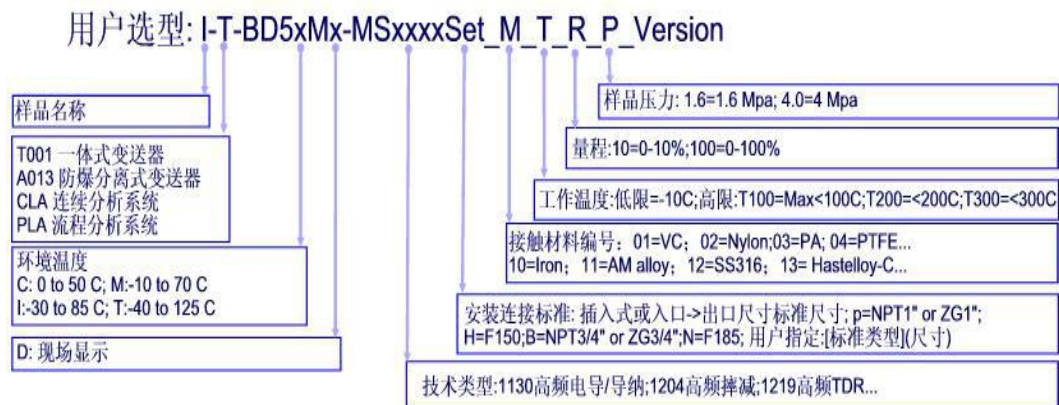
用户选型: I-T-BD5xMx-MSxxxxSet_M_T_R_P_Version

样品压力: 1.6=1.6 Mpa; 4.0=4 Mpa

样品名称

量程:10=0-10%;100=0-100%

T001 一体式变送器
A013 防爆分离式变送器
CLA 连续分析系统
PLA 流程分析系统

工作温度:低限=-10C;高限:T100=Max<100C;T200=<200C;T300=<300C

环境温度
C: 0 to 50 C; M:-10 to 70 C
I:-30 to 85 C; T:-40 to 125 C

接触材料编号: 01=VC; 02=Nylon;03=PA; 04=PTFE...
10=Iron; 11=AM alloy; 12=SS316; 13= Hastelloy-C...

安装连接标准: 插入式或入口->出口尺寸标准尺寸; p=NPT1" or ZG1";
H=F150;B=NPT3/4" or ZG3/4";N=F185; 用户指定:[标准类型](尺寸)

D: 现场显示

技术类型:1130高频电导/导纳;1204高频摔减;1219高频TDR...